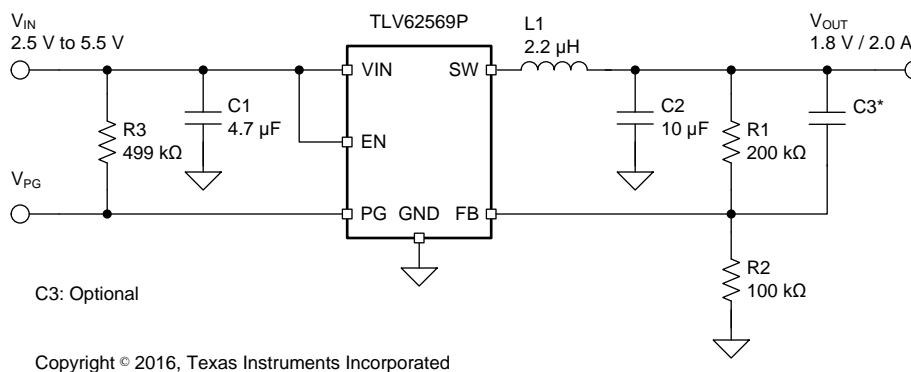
$V_{IN}$
2.5 V to 5.5 V

TLV62569P

L1
2.2 µH

$V_{OUT}$
1.8 V / 2.0 A

VIN
SW
EN
PG
GND
FB

R3
499 kΩ

C1
4.7 µF

C2
10 µF

R1
200 kΩ

C3*

$V_{PG}$

R2
100 kΩ

C3: Optional

Copyright © 2016, Texas Instruments Incorporated